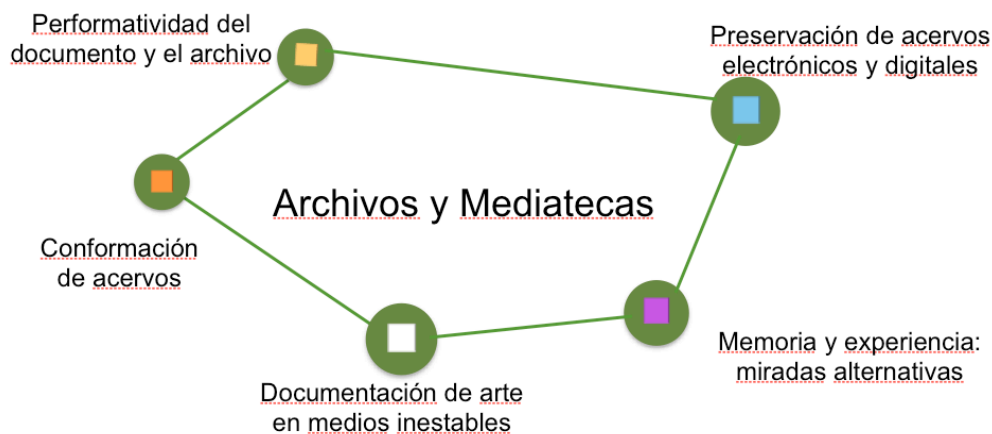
Performatividad del documento y el archivo

Preservación de acervos electrónicos y digitales

Archivos y Mediatecas

Conformación de acervos

Memoria y experiencia: miradas alternativas

Documentación de arte en medios inestables